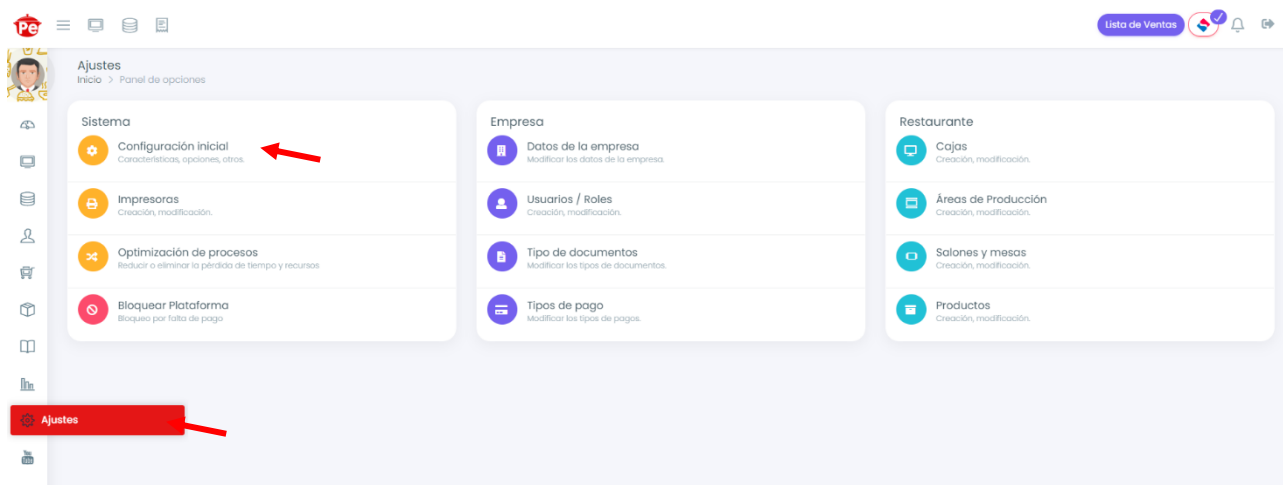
Pe

Lista de Ventas

Ajustes
Inicio > Panel de opciones

Sistema
Configuración inicial
Características, opciones, otros.
Impresoras
Creación, modificación.
Optimización de procesos
Reducir o eliminar la pérdida de tiempo y recursos
Bloquear Plataforma
Bloqueo por falta de pago

Empresa
Datos de la empresa
Modificar los datos de la empresa.
Usuarios / Roles
Creación, modificación.
Tipo de documentos
Modificar los tipos de documentos.
Tipos de pago
Modificar los tipos de pagos.

Restaurante
Cajas
Creación, modificación.
Áreas de Producción
Creación, modificación.
Salones y mesas
Creación, modificación.
Productos
Creación, modificación.

Ajustes